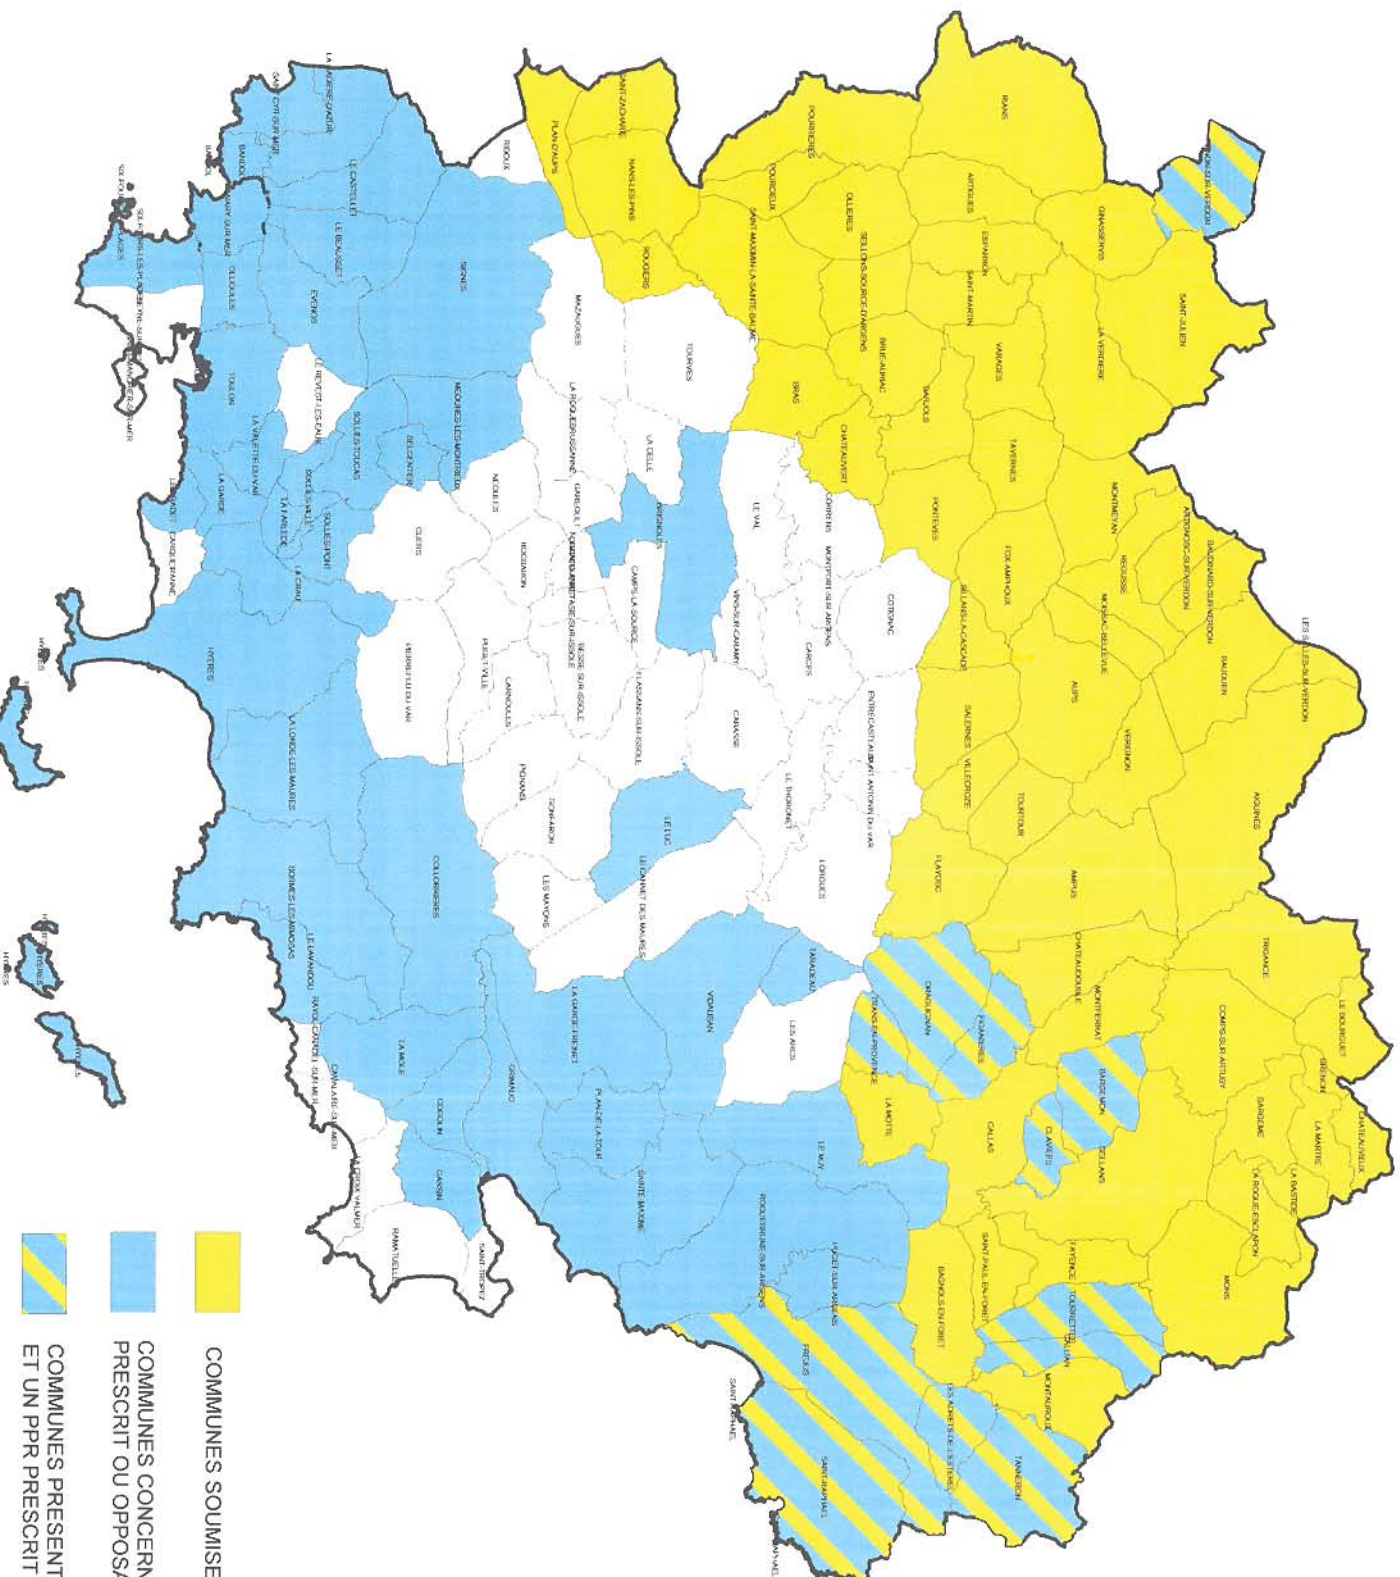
COMMUNES SOUMISE

COMMUNES CONCERN
PRESCRIT OU OPPOSA

COMMUNES PRESENT
ET UN PPR PRESCRIT

RIANS
POURRIERES
POURCIEUX
SAINT-ZACHARIE
PLAN-D'AUPS
NANS-LES-PINS
ROUGIERS
SAINT-MAXIMIN-LA-SAINTE-BAUME
OLLIERES
SEILLONS-SOURCE-D'ARGENS
ARTIGUES
ESPARRON
SAINT-MARTIN
GINASSERVIS
LA VERDIERE
SAINT-JULIEN
VINON-SUR-VERDON
BRUE-AURIAC
BARJOLS
VARAGES
TAVERNES
MONTMEYAN
ARTIGNOSC-SUR-VERDON
BAUDINARD-SUR-VERDON
BRAS
CHATEAUVERT
CORRENS
MONTFORT-SUR-ARGENS
COTIGNAC
FOX-AMPHOUX
REGUSSE
MOISSAC-BELLEVUE
BAUDUEN
LES SALLES-SUR-VERDON
AUPS
SILLANS-LA-CASCADE
SALERNES
VILLECROZE
TOURTOUR
VERIGNON
AIGUINES
FLAYOSC
AMPUS
ENTRECASTEAUX
SAINT-ANTONIN-DU-VAR
LE THORONET
LORGUES
CARCES
VINS-SUR-CARAMY
LE VAL
CABASSE
MAZAUGUES
TOURVES
LA ROQUEBRUSSANNE
LA CELLE
BRIGNOLES
GAREOULT
ROCBARON
CAMPS-LA-SOURCE
NEOULES
FORCALQUEIRET
SAINTE-ANASTASIE-SUR-ISSOLE
BESSE-SUR-ISSOLE
FLASSANS-SUR-ISSOLE
PUGET-VILLE
CARNOULES
PIGNANS
GONFARON
LE LUC
LE CANNET-DES-MAURES
LES MAYONS
CUERS
PIERREFEU-DU-VAR
SIGNES
MEOUNES-LES-MONTRIEUX
BELGENTIER
SOLLIES-TOUCAS
SOLLIES-VILLE
SOLLIES-PONT
LA FARLEDE
LA CRAU
LA VALETTE-DU-VAR
LA GARDE
LE PRADET
CARQUEIRANNE
HYERES
LA LONDE-LES-MAURES
BORMES-LES-MIMOSAS
LE LAVANDOU
RAYOL-CANADEL-SUR-MER
COLLOBRIERES
LA MOLE
CAVALAIRE-SUR-MER
COGOLIN
LA CROIX-VALMER
GASSIN
RAMATUELLE
SAINT-TROPEZ
GRIMAUD
LA GARDE-FREINET
PLAN-DE-LA-TOUR
SAINTE-MAXIME
VIDAUBAN
TARADEAU
LES ARCS
LE MUY
ROQUEBRUNE-SUR-ARGENS
PUGET-SUR-ARGENS
FREJUS
SAINT-RAPHAEL
DRAGUIGNAN
TRANS-EN-PROVENCE
LA MOTTE
FIGANIERES
CHATEAUDOUBLE
MONTFERRAT
BARGEMON
CALLAS
CLAVIERS
SEILLANS
BAGNOLS-EN-FORET
SAINT-PAUL-EN-FORET
FAYENCE
TOURRETTES
CALLIAN
MONTAUROUX
LES ADRETS-DE-L'ESTEREL
TANNERON
MONS
LA ROQUE-ESCLAPON
LA BASTIDE
LA MARTRE
CHATEAUVIEUX
BARGEME
BRENON
LE BOURGUET
COMPS-SUR-ARTUBY
TRIGANCE
LE CASTELLET
LE BEAUSSET
EVENOS
LE REVEST-LES-EAUX
TOULON
OLLIOULES
SANARY-SUR-MER
BANDOL
SAINT-CYR-SUR-MER
LA CADIERE-D'AZUR
SIX-FOURS-LES-PLAGES
LA SEYNE-SUR-MER
SAINT-MANDRIER-SUR-MER
RIBOUX
HYERES